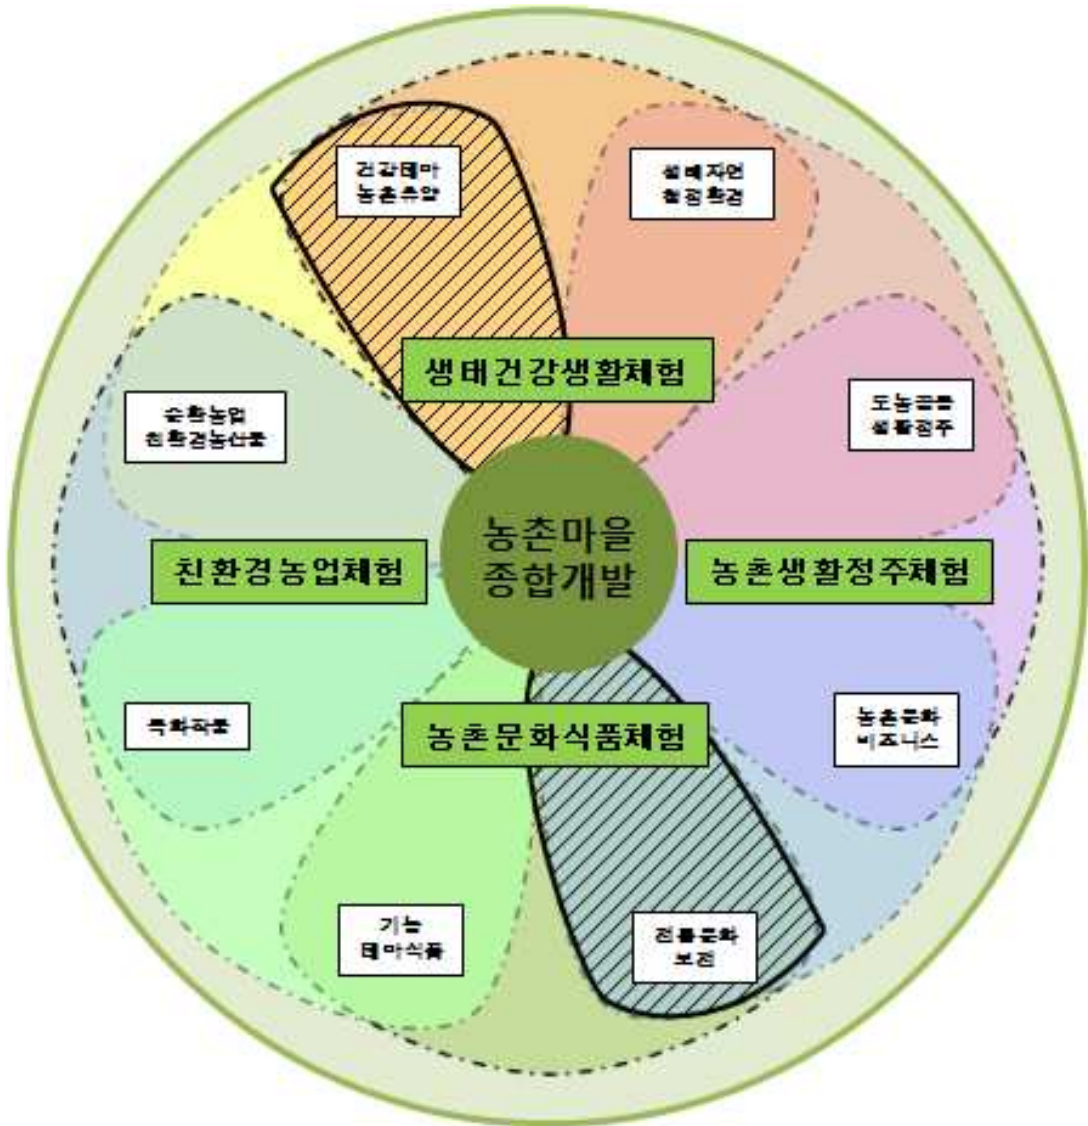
건강테마
농촌휴양

생태자연
청정환경

생태건강생활체험

도농공존
생활정주

순환농업
친환경농산물

농촌마을
종합개발

친환경농업체험

농촌생활정주체험

특화작물

농촌문화식품체험

농촌문화
비즈니스

기능
테마식품

전통문화
보전